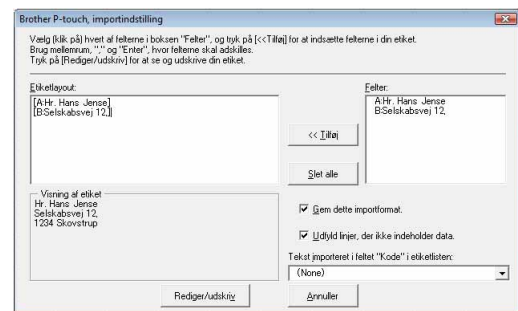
Brother P-touch, importindstilling

Vælg (klik på) hvert af felterne i boksen "Felter", og tryk på [<<Tilføj] for at indsætte felterne i din etiket.
Brug mellemrum, "," og "Enter", hvor felterne skal adskilles.
Tryk på [Rediger/udskriv] for at se og udskrive din etiket.

Etiketlayout:
[A:Hr. Hans Jense]
[B:Selskabsvej 12,]

Felter:
A:Hr. Hans Jense
B:Selskabsvej 12,

<< Tilføj

Slet alle

Visning af etiket
Hr. Hans Jense
Selskabsvej 12,
1234 Skovstrup

Gem dette importformat.

Udelad linjer, der ikke indeholder data.

Tekst importeret i feltet "Kode" i etiketlisten:
(None)

Rediger/udskriv

Annuller